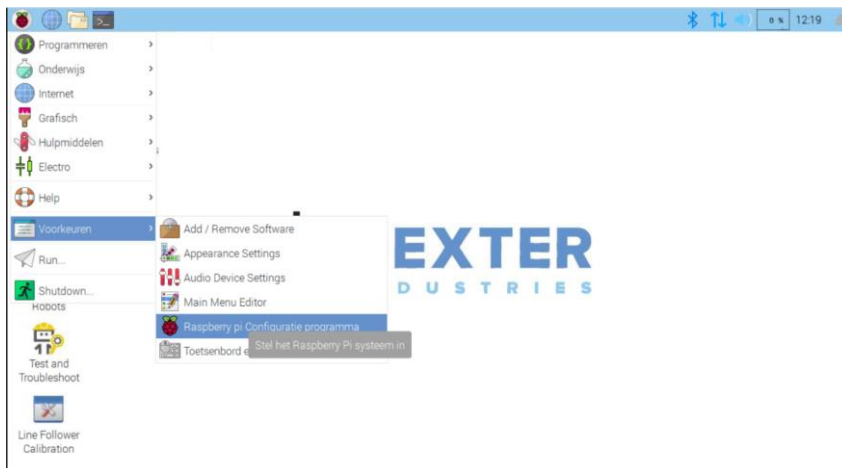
8 % 12:19

Programmeren
Onderwijs
Internet
Grafisch
Hulpmiddelen
Electro
Help
Voorkeuren
Run...
Shutdown...

Add / Remove Software
Appearance Settings
Audio Device Settings
Main Menu Editor
Raspberry pi Configuratie programma
Toetsenbord e
Stel het Raspberry Pi systeem in

EXTER
D U S T R I E S

Robots
Test and Troubleshoot
Line Follower Calibration